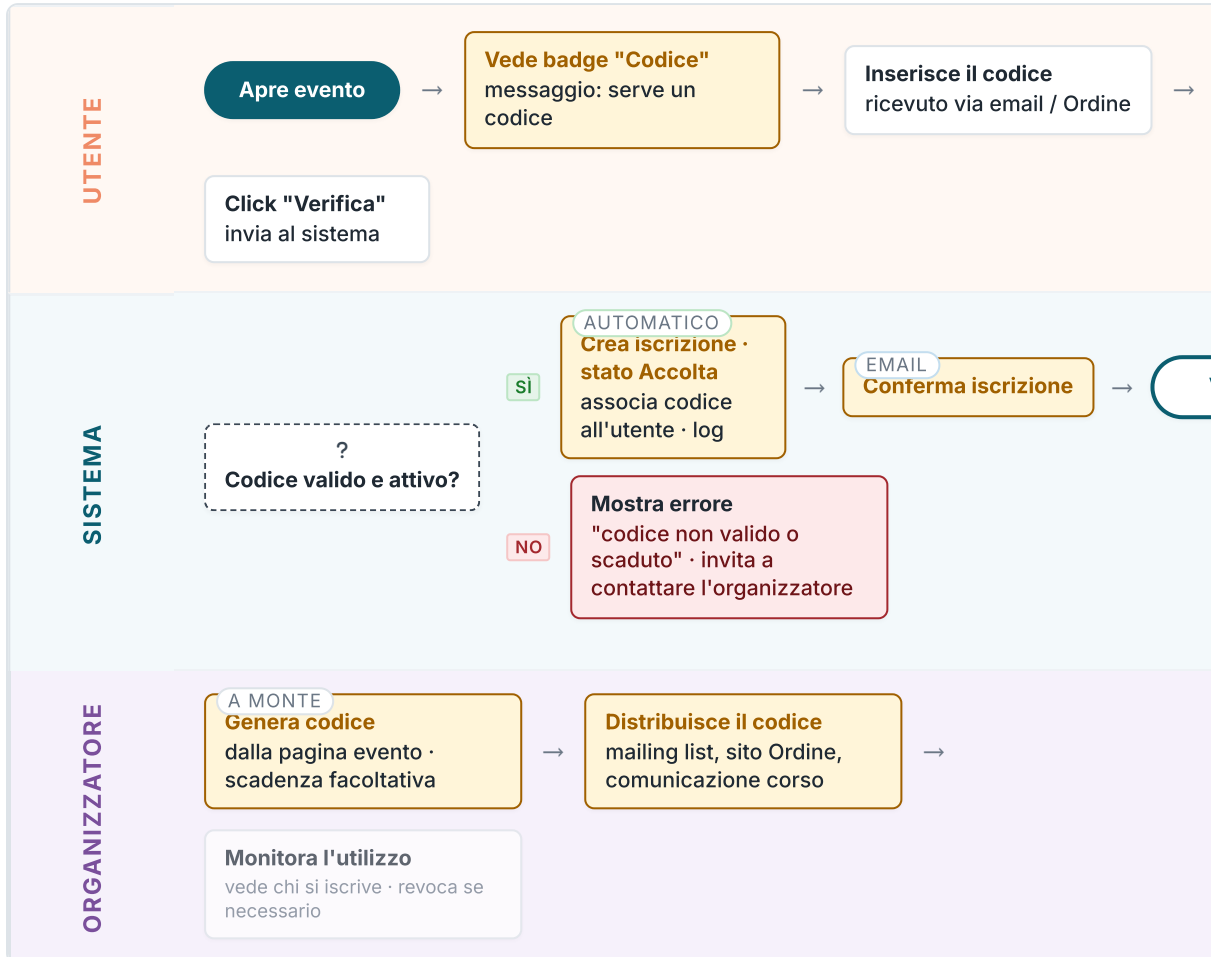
UTENTE

Apre evento →

Vede badge "Codice"
messaggio: serve un codice →

Inserisce il codice
ricevuto via email / Ordine →

Click "Verifica"
invia al sistema

SISTEMA

?
Codice valido e attivo?

SÌ

AUTOMATICO
Crea iscrizione · stato Accolta
associa codice all'utente · log →

EMAIL
Conferma iscrizione →

NO

Mostra errore
"codice non valido o scaduto" · invita a contattare l'organizzatore

ORGANIZZATORE

A MONTE
Genera codice
dalla pagina evento · scadenza facoltativa →

Distribuisce il codice
mailing list, sito Ordine, comunicazione corso →

Monitora l'utilizzo
vede chi si iscrive · revoca se necessario